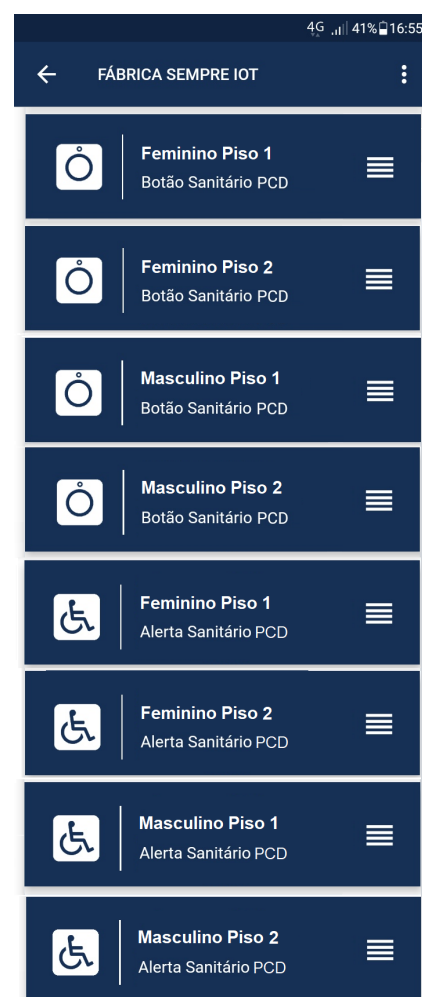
4G 41% 16:55

FÁBRICA SEMPRE IOT

Feminino Piso 1
Botão Sanitário PCD

Feminino Piso 2
Botão Sanitário PCD

Masculino Piso 1
Botão Sanitário PCD

Masculino Piso 2
Botão Sanitário PCD

Feminino Piso 1
Alerta Sanitário PCD

Feminino Piso 2
Alerta Sanitário PCD

Masculino Piso 1
Alerta Sanitário PCD

Masculino Piso 2
Alerta Sanitário PCD